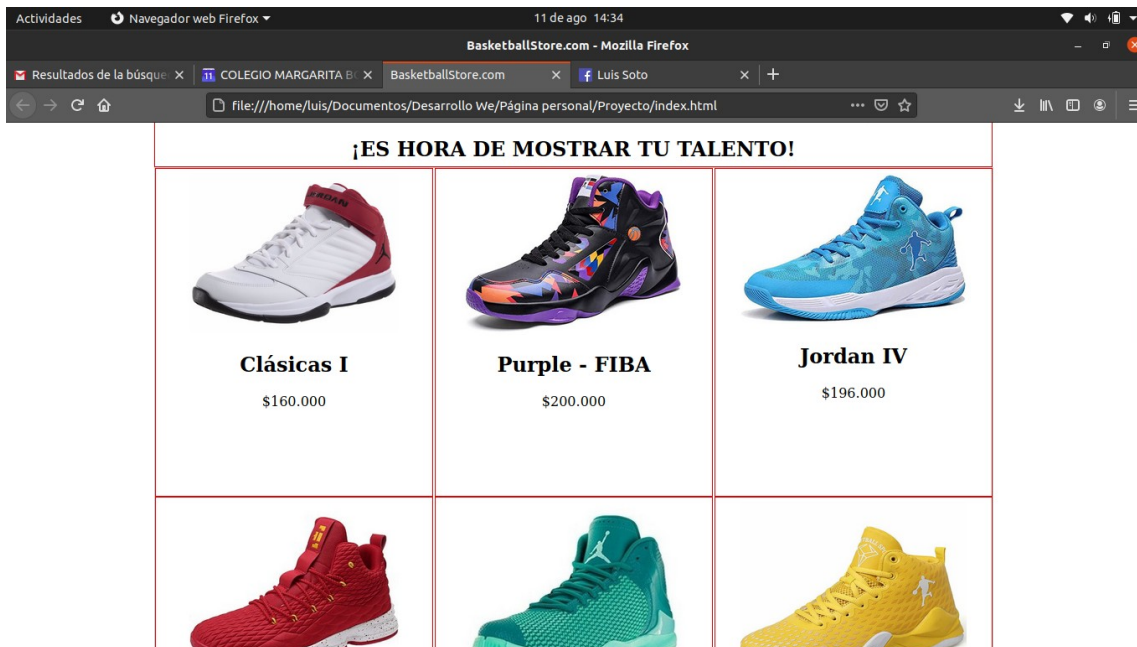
Actividades Navegador web Firefox ▾ 11 de ago 14:34

BasketballStore.com - Mozilla Firefox

Resultados de la búsque ✕ | COLEGIO MARGARITA B ✕ | BasketballStore.com ✕ | Luis Soto ✕ | +

file:///home/luis/Documentos/Desarrollo We/Página personal/Proyecto/index.html

¡ES HORA DE MOSTRAR TU TALENTO!

Clásicas I

$160.000

Purple - FIBA

$200.000

Jordan IV

$196.000